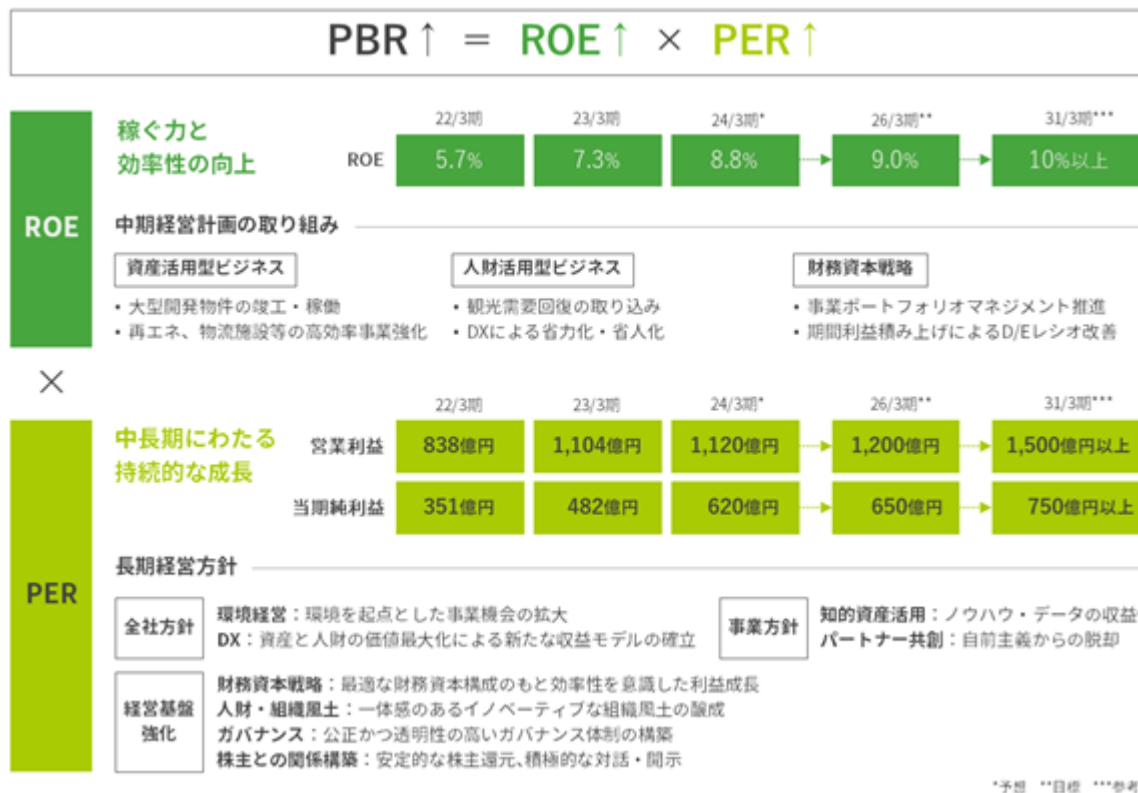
PBR↑ ＝ ROE↑ × PER↑

ROE

稼ぐ力と効率性の向上

| | 22/3期 | 23/3期 | 24/3期* | 26/3期** | 31/3期*** |
|---|---|---|---|---|---|
| ROE | 5.7% | 7.3% | 8.8% | 9.0% | 10%以上 |

中期経営計画の取り組み

資産活用型ビジネス
・大型開発物件の竣工・稼働
・再エネ、物流施設等の高効率事業強化

人財活用型ビジネス
・観光需要回復の取り込み
・DXによる省力化・省人化

財務資本戦略
・事業ポートフォリオマネジメント推進
・期間利益積み上げによるD/Eレシオ改善

×

PER

中長期にわたる持続的な成長

| | 22/3期 | 23/3期 | 24/3期* | 26/3期** | 31/3期*** |
|---|---|---|---|---|---|
| 営業利益 | 838億円 | 1,104億円 | 1,120億円 | 1,200億円 | 1,500億円以上 |
| 当期純利益 | 351億円 | 482億円 | 620億円 | 650億円 | 750億円以上 |

長期経営方針

全社方針
環境経営：環境を起点とした事業機会の拡大
DX：資産と人財の価値最大化による新たな収益モデルの確立

事業方針
知的資産活用：ノウハウ・データの収益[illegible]
パートナー共創：自前主義からの脱却

経営基盤強化
財務資本戦略：最適な財務資本構成のもと効率性を意識した利益成長
人財・組織風土：一体感のあるイノベーティブな組織風土の醸成
ガバナンス：公正かつ透明性の高いガバナンス体制の構築
株主との関係構築：安定的な株主還元、積極的な対話・開示

*予想 **目標 ***参考